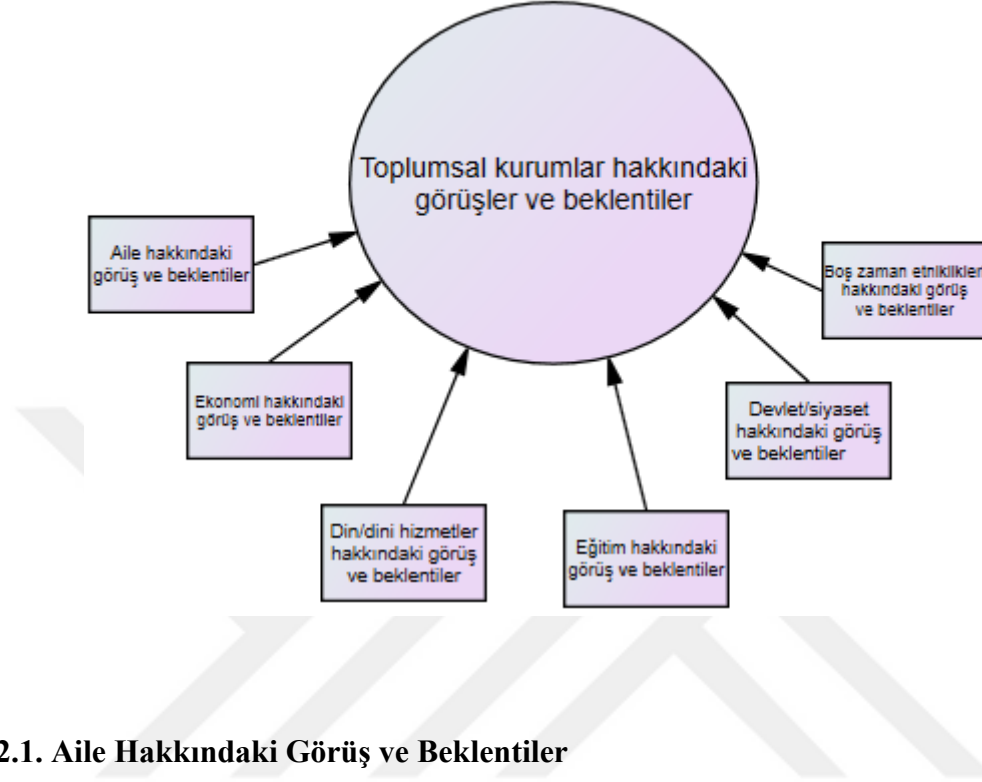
Toplumsal kurumlar hakkındaki görüşler ve beklentiler

Aile hakkındaki görüş ve beklentiler

Ekonomi hakkındaki görüş ve beklentiler

Din/dini hizmetler hakkındaki görüş ve beklentiler

Eğitim hakkındaki görüş ve beklentiler

Devlet/siyaset hakkındaki görüş ve beklentiler

Boş zaman etnikikler hakkındaki görüş ve beklentiler

2.1. Aile Hakkındaki Görüş ve Beklentiler